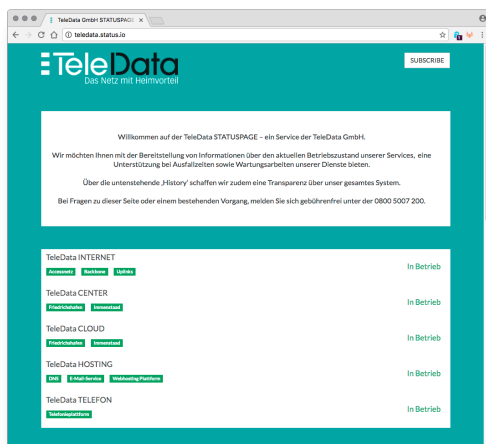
TeleData GmbH STATUSPAGE ×

teledata.status.io

TeleData
Das Netz mit Heimvorteil

SUBSCRIBE

Willkommen auf der TeleData STATUSPAGE – ein Service der TeleData GmbH.

Wir möchten Ihnen mit der Bereitstellung von Informationen über den aktuellen Betriebszustand unserer Services, eine Unterstützung bei Ausfallzeiten sowie Wartungsarbeiten unserer Dienste bieten.

Über die untenstehende ‚History' schaffen wir zudem eine Transparenz über unser gesamtes System.

Bei Fragen zu dieser Seite oder einem bestehenden Vorgang, melden Sie sich gebührenfrei unter der 0800 5007 200.

TeleData INTERNET
Accessnetz Backbone Uplinks
In Betrieb

TeleData CENTER
Friedrichshafen Immenstaad
In Betrieb

TeleData CLOUD
Friedrichshafen Immenstaad
In Betrieb

TeleData HOSTING
DNS E-Mail-Service Webhosting Plattform
In Betrieb

TeleData TELEFON
Telefonieplattform
In Betrieb